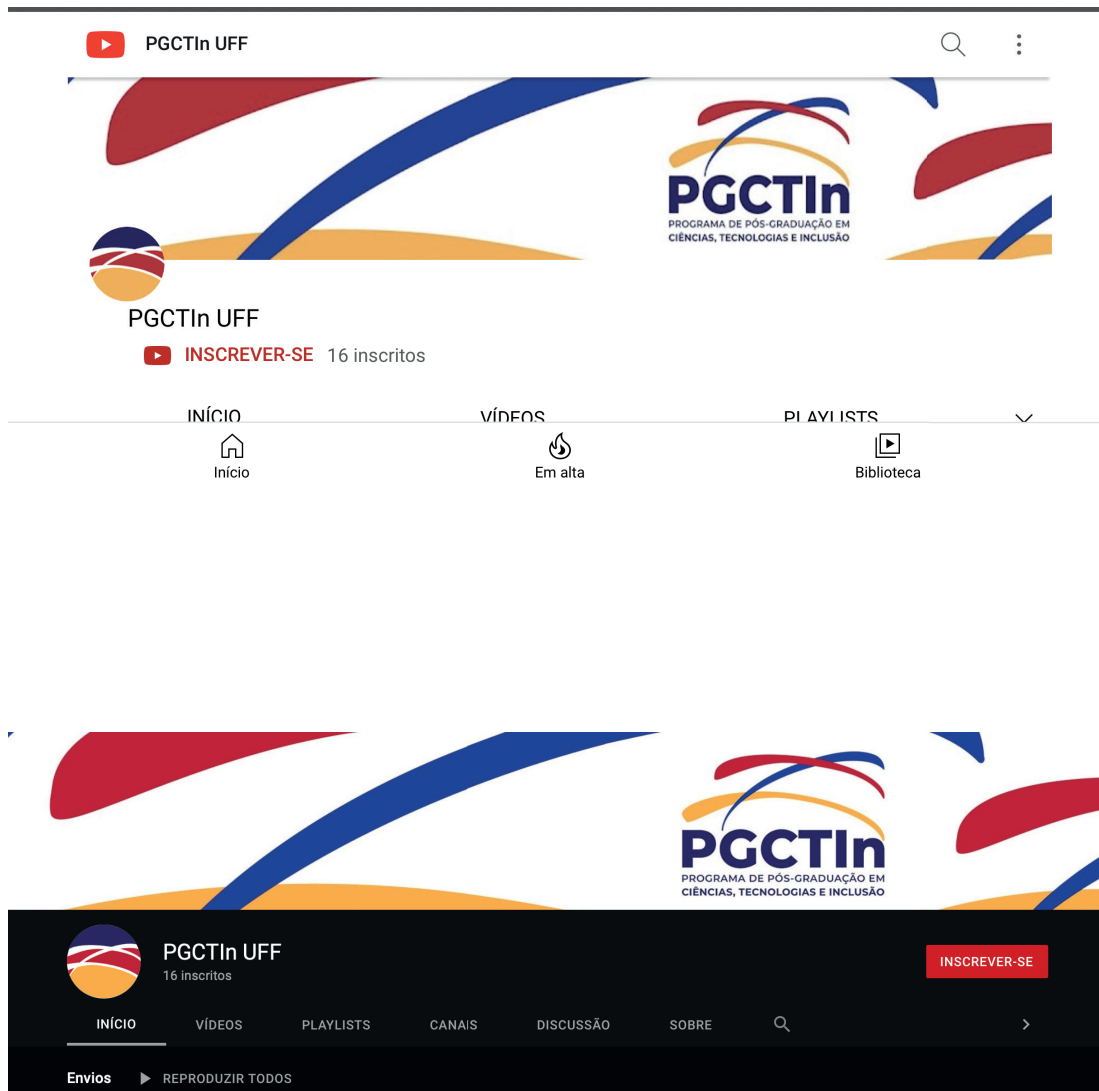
PGCTIn UFF

PGCTIn
PROGRAMA DE PÓS-GRADUAÇÃO EM CIÊNCIAS, TECNOLOGIAS E INCLUSÃO

PGCTIn UFF

INSCREVER-SE 16 inscritos

INÍCIO VÍDEOS PLAYLISTS

Início Em alta Biblioteca

PGCTIn
PROGRAMA DE PÓS-GRADUAÇÃO EM CIÊNCIAS, TECNOLOGIAS E INCLUSÃO

PGCTIn UFF
16 inscritos

INSCREVER-SE

INÍCIO VÍDEOS PLAYLISTS CANAIS DISCUSSÃO SOBRE

Envios REPRODUZIR TODOS